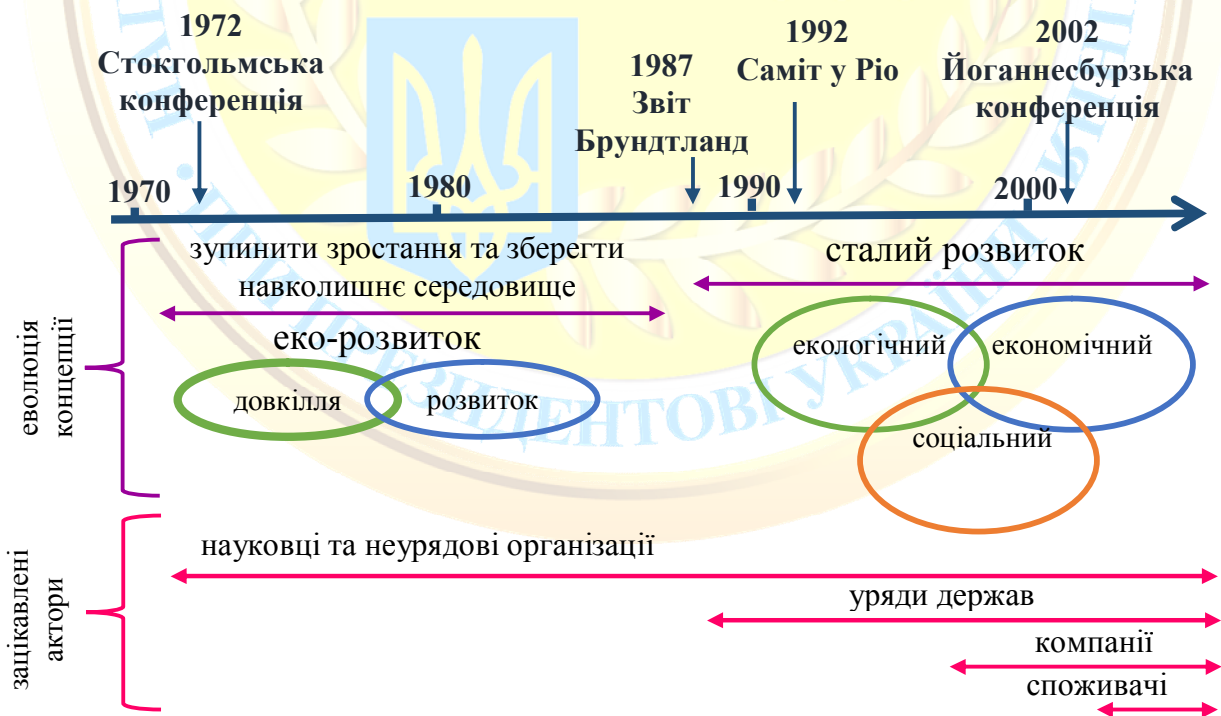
1972
Стокгольмська конференція

1987
Звіт
Брундтланд

1992
Саміт у Ріо

2002
Йоганнесбурзька конференція

1970

1980

1990

2000

зупинити зростання та зберегти навколишнє середовище

сталий розвиток

еко-розвиток

довкілля

розвиток

екологічний

економічний

соціальний

еволюція концепції

науковці та неурядові організації

уряди держав

компанії

споживачі

зацікавлені актори